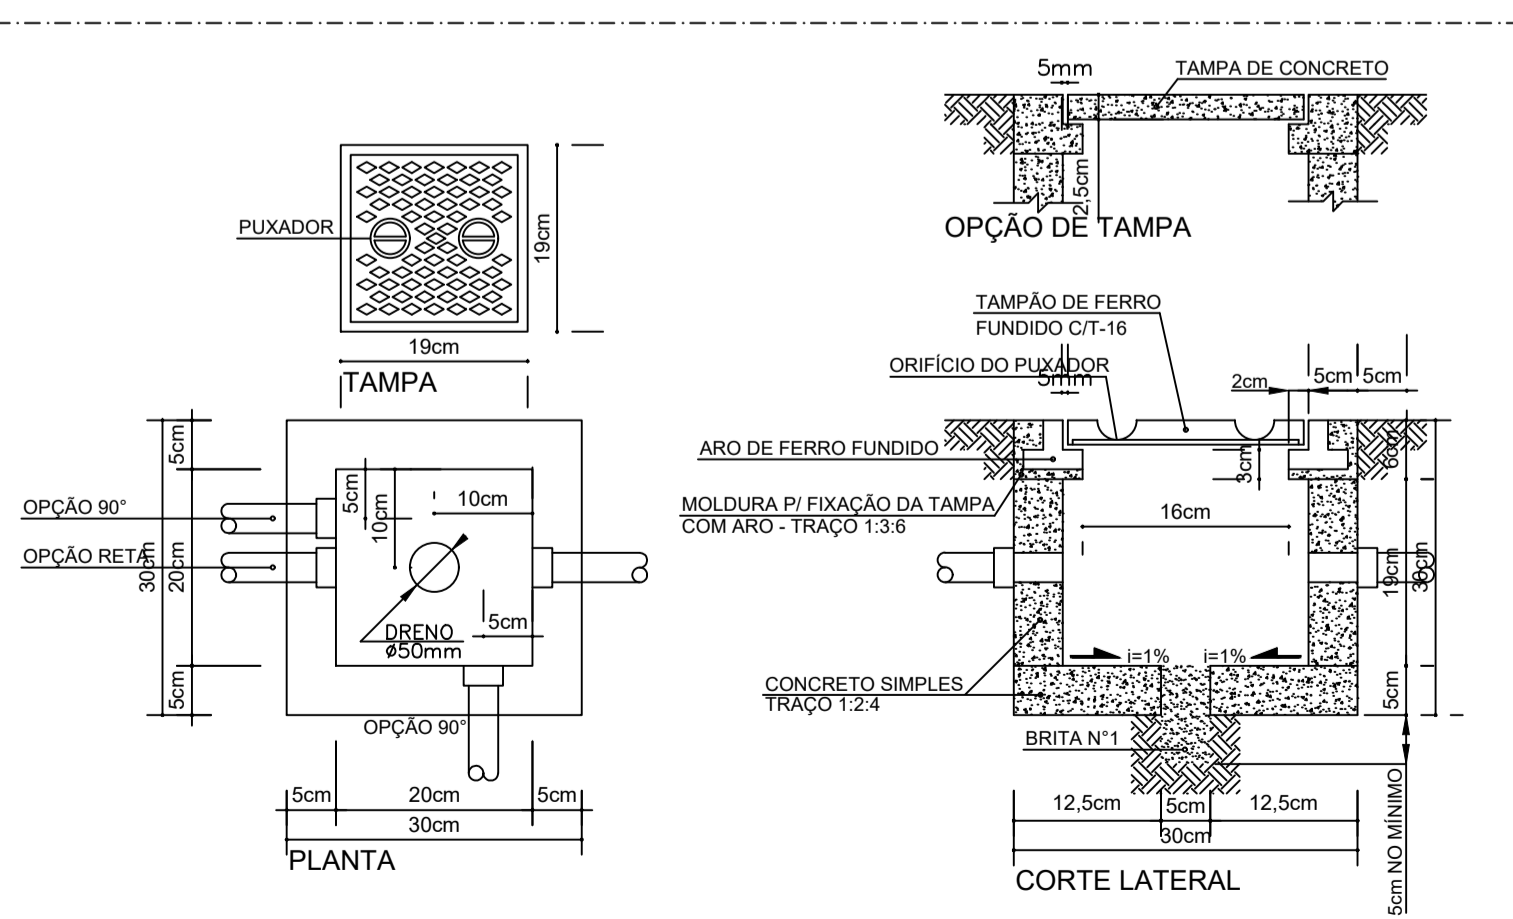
5mm
TAMPA DE CONCRETO
2,5cm
OPÇÃO DE TAMPA

PUXADOR
19cm
19cm
TAMPA

5cm
OPÇÃO 90°
OPÇÃO RETA
30cm
20cm
5cm
5cm
10cm
10cm
5cm
DRENO
ø50mm
OPÇÃO 90°
5cm
20cm
5cm
30cm
PLANTA

TAMPÃO DE FERRO
FUNDIDO C/T-16
ORIFÍCIO DO PUXADOR
5mm
2cm
5cm
5cm
ARO DE FERRO FUNDIDO
6cm
3cm
MOLDURA P/ FIXAÇÃO DA TAMPA
COM ARO - TRAÇO 1:3:6
16cm
19cm
30cm
i=1%
i=1%
CONCRETO SIMPLES
TRAÇO 1:2:4
5cm
BRITA N°1
12,5cm
5cm
12,5cm
30cm
CORTE LATERAL
5cm NO MÍNIMO